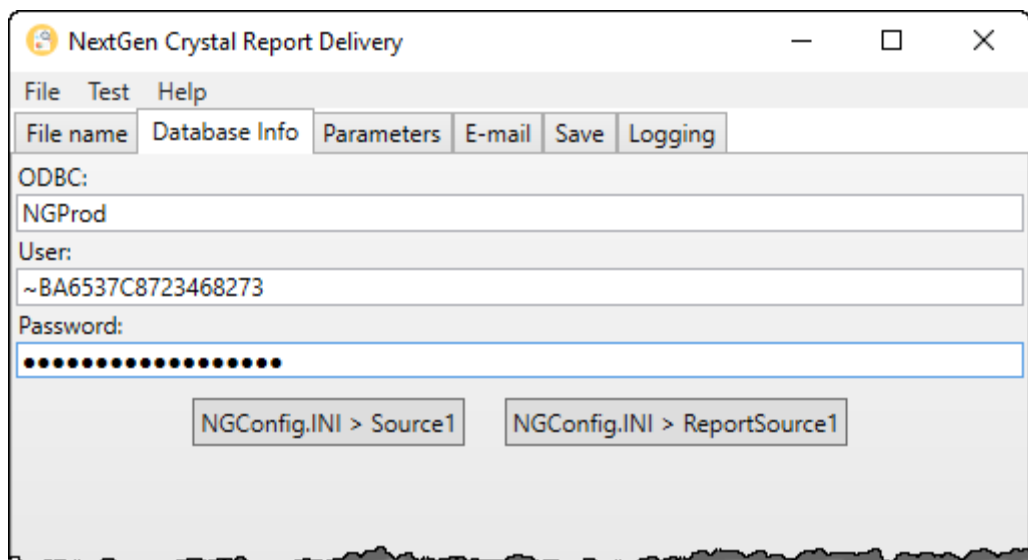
NextGen Crystal Report Delivery

File Test Help

File name | Database Info | Parameters | E-mail | Save | Logging

ODBC:
NGProd
User:
~BA6537C8723468273
Password:
••••••••••••••••••

NGConfig.INI > Source1
NGConfig.INI > ReportSource1